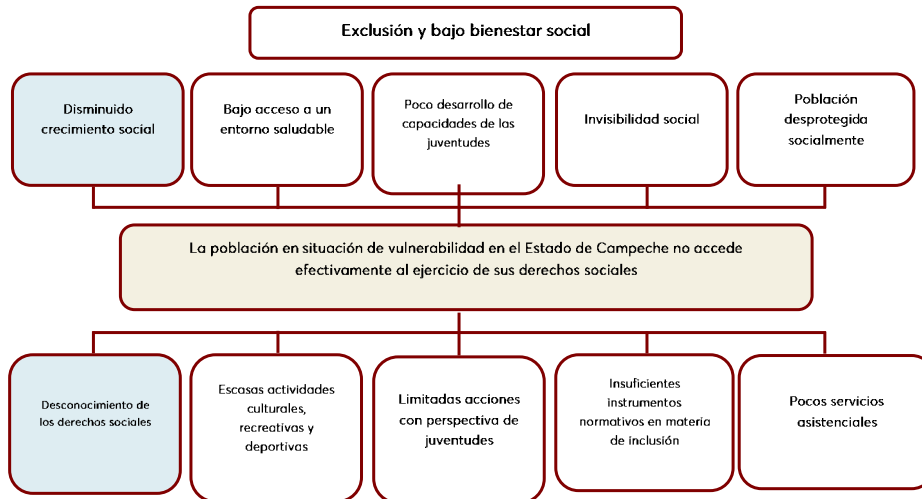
Exclusión y bajo bienestar social

Disminuido crecimiento social

Bajo acceso a un entorno saludable

Poco desarrollo de capacidades de las juventudes

Invisibilidad social

Población desprotegida socialmente

La población en situación de vulnerabilidad en el Estado de Campeche no accede efectivamente al ejercicio de sus derechos sociales

Desconocimiento de los derechos sociales

Escasas actividades culturales, recreativas y deportivas

Limitadas acciones con perspectiva de juventudes

Insuficientes instrumentos normativos en materia de inclusión

Pocos servicios asistenciales